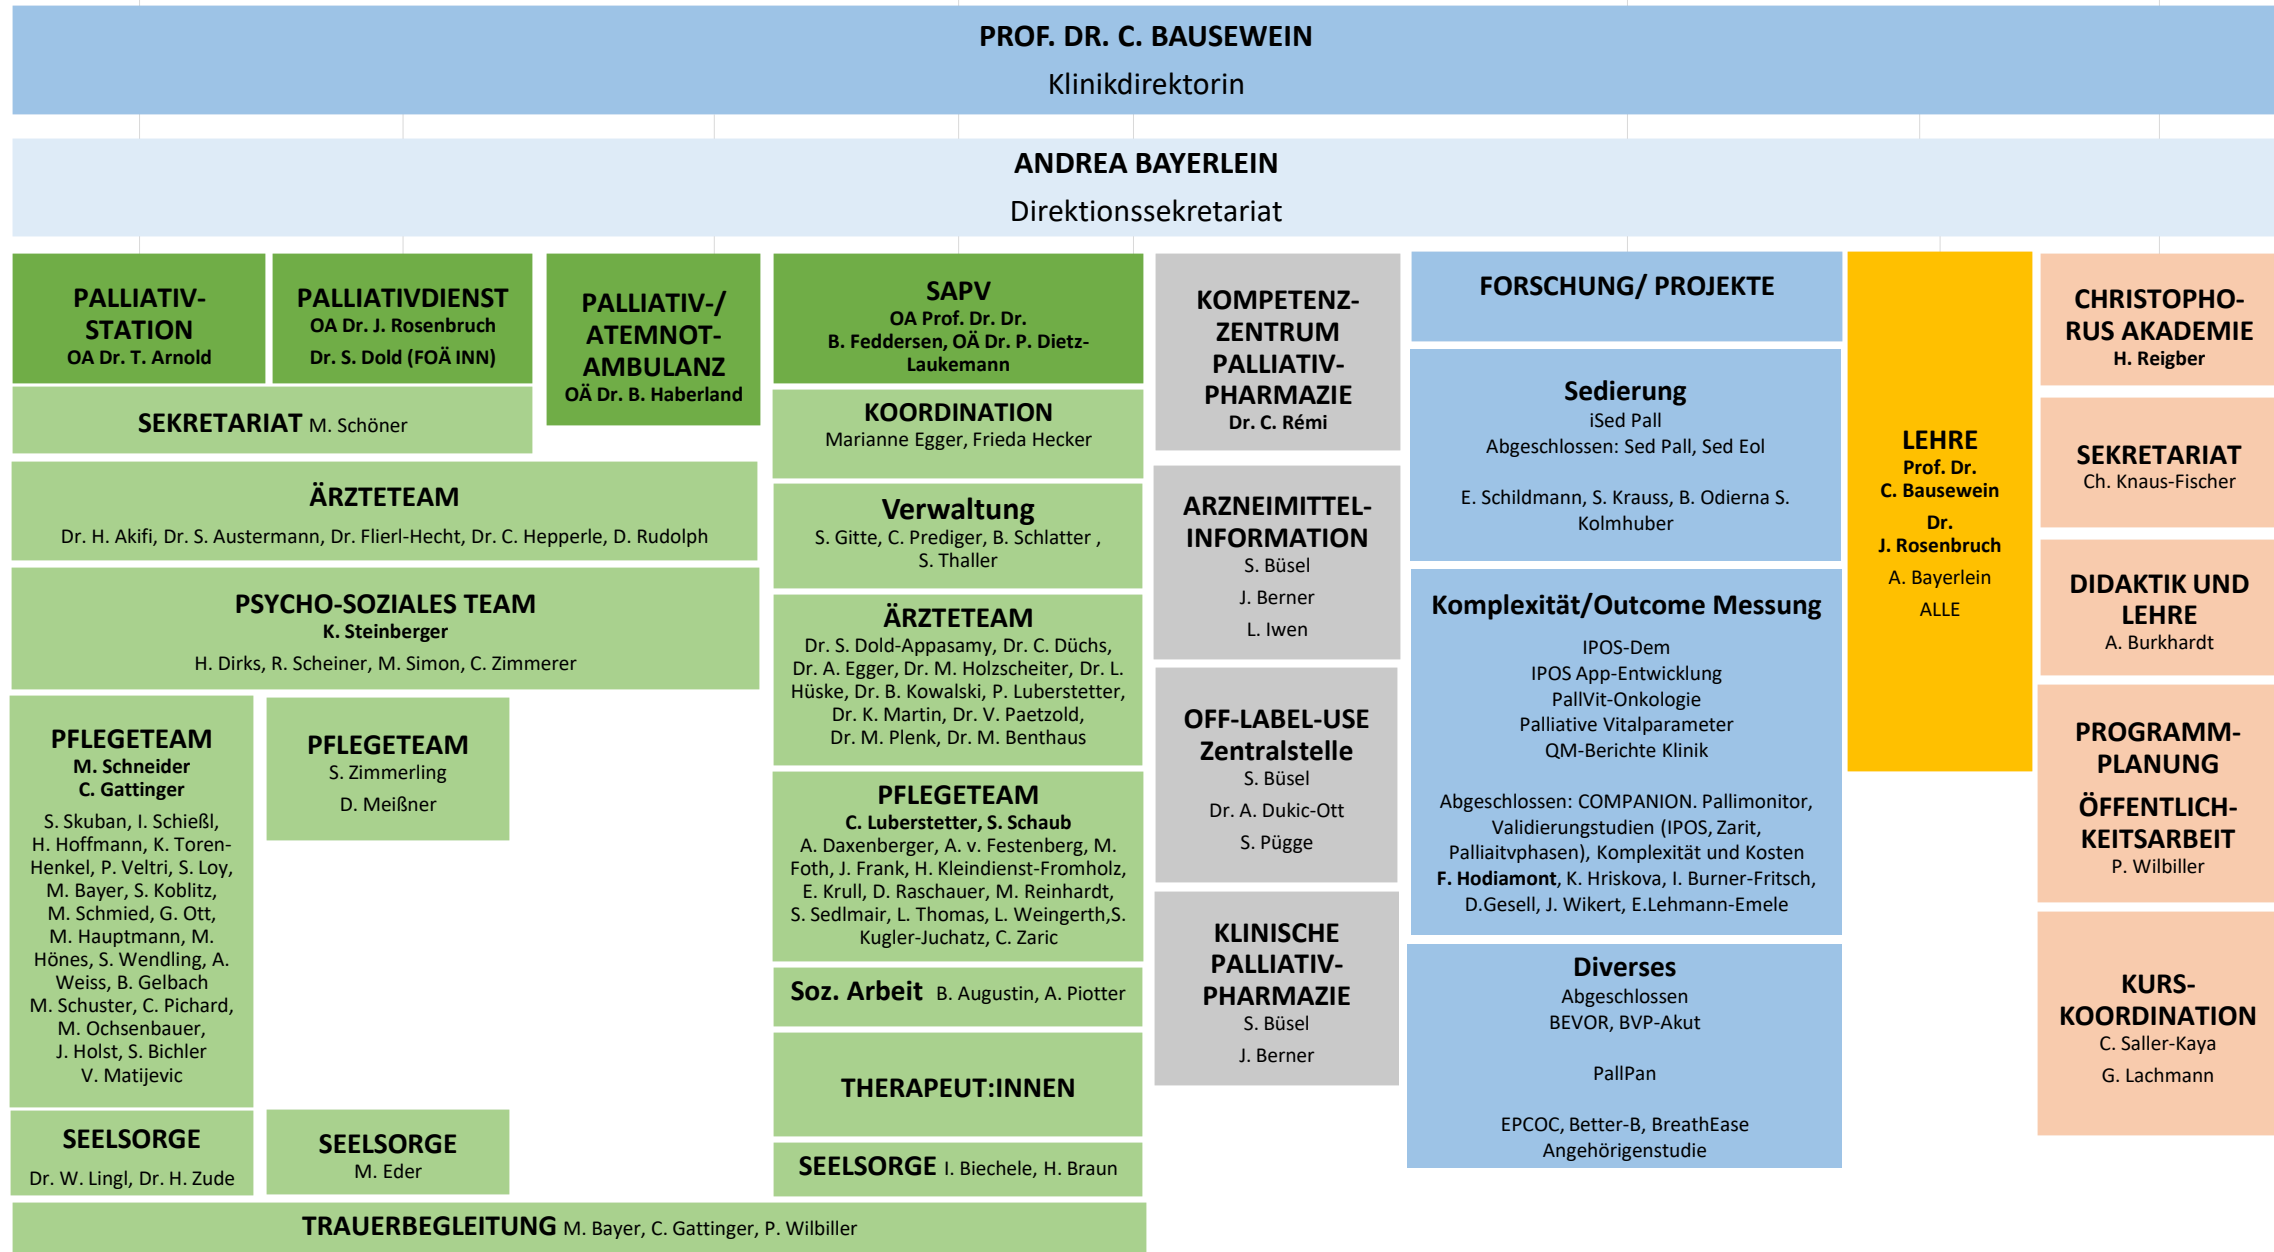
PROF. DR. C. BAUSEWEIN
Klinikdirektorin

ANDREA BAYERLEIN
Direktionssekretariat

PALLIATIV-STATION
OA Dr. T. Arnold

PALLIATIVDIENST
OA Dr. J. Rosenbruch
Dr. S. Dold (FOÄ INN)

SEKRETARIAT M. Schöner

PALLIATIV-/ ATEMNOT-AMBULANZ
OÄ Dr. B. Haberland

ÄRZTETEAM
Dr. H. Akifi, Dr. S. Austermann, Dr. Flierl-Hecht, Dr. C. Hepperle, D. Rudolph

PSYCHO-SOZIALES TEAM
K. Steinberger
H. Dirks, R. Scheiner, M. Simon, C. Zimmerer

PFLEGETEAM
M. Schneider
C. Gattinger
S. Skuban, I. Schießl, H. Hoffmann, K. Toren-Henkel, P. Veltri, S. Loy, M. Bayer, S. Koblitz, M. Schmied, G. Ott, M. Hauptmann, M. Hönes, S. Wendling, A. Weiss, B. Gelbach M. Schuster, C. Pichard, M. Ochsenbauer, J. Holst, S. Bichler V. Matijevic

PFLEGETEAM
S. Zimmerling
D. Meißner

SEELSORGE
Dr. W. Lingl, Dr. H. Zude

SEELSORGE
M. Eder

SAPV
OA Prof. Dr. Dr. B. Feddersen, OÄ Dr. P. Dietz-Laukemann

KOORDINATION
Marianne Egger, Frieda Hecker

Verwaltung
S. Gitte, C. Prediger, B. Schlatter , S. Thaller

ÄRZTETEAM
Dr. S. Dold-Appasamy, Dr. C. Düchs, Dr. A. Egger, Dr. M. Holzscheiter, Dr. L. Hüske, Dr. B. Kowalski, P. Luberstetter, Dr. K. Martin, Dr. V. Paetzold, Dr. M. Plenk, Dr. M. Benthaus

PFLEGETEAM
C. Luberstetter, S. Schaub
A. Daxenberger, A. v. Festenberg, M. Foth, J. Frank, H. Kleindienst-Fromholz, E. Krull, D. Raschauer, M. Reinhardt, S. Sedlmair, L. Thomas, L. Weingerth,S. Kugler-Juchatz, C. Zaric

Soz. Arbeit B. Augustin, A. Piotter

THERAPEUT:INNEN

SEELSORGE I. Biechele, H. Braun

TRAUERBEGLEITUNG M. Bayer, C. Gattinger, P. Wilbiller

KOMPETENZ-ZENTRUM PALLIATIV-PHARMAZIE
Dr. C. Rémi

ARZNEIMITTEL-INFORMATION
S. Büsel
J. Berner
L. Iwen

OFF-LABEL-USE Zentralstelle
S. Büsel
Dr. A. Dukic-Ott
S. Pügge

KLINISCHE PALLIATIV-PHARMAZIE
S. Büsel
J. Berner

FORSCHUNG/ PROJEKTE

Sedierung
iSed Pall
Abgeschlossen: Sed Pall, Sed Eol

E. Schildmann, S. Krauss, B. Odierna S. Kolmhuber

Komplexität/Outcome Messung
IPOS-Dem
IPOS App-Entwicklung
PallVit-Onkologie
Palliative Vitalparameter
QM-Berichte Klinik

Abgeschlossen: COMPANION. Pallimonitor, Validierungstudien (IPOS, Zarit, Palliaitvphasen), Komplexität und Kosten
F. Hodiamont, K. Hriskova, I. Burner-Fritsch, D.Gesell, J. Wikert, E.Lehmann-Emele

Diverses
Abgeschlossen
BEVOR, BVP-Akut

PallPan

EPCOC, Better-B, BreathEase
Angehörigenstudie

LEHRE
Prof. Dr.
C. Bausewein
Dr.
J. Rosenbruch
A. Bayerlein
ALLE

CHRISTOPHO-RUS AKADEMIE
H. Reigber

SEKRETARIAT
Ch. Knaus-Fischer

DIDAKTIK UND LEHRE
A. Burkhardt

PROGRAMM-PLANUNG
ÖFFENTLICH-KEITSARBEIT
P. Wilbiller

KURS-KOORDINATION
C. Saller-Kaya
G. Lachmann